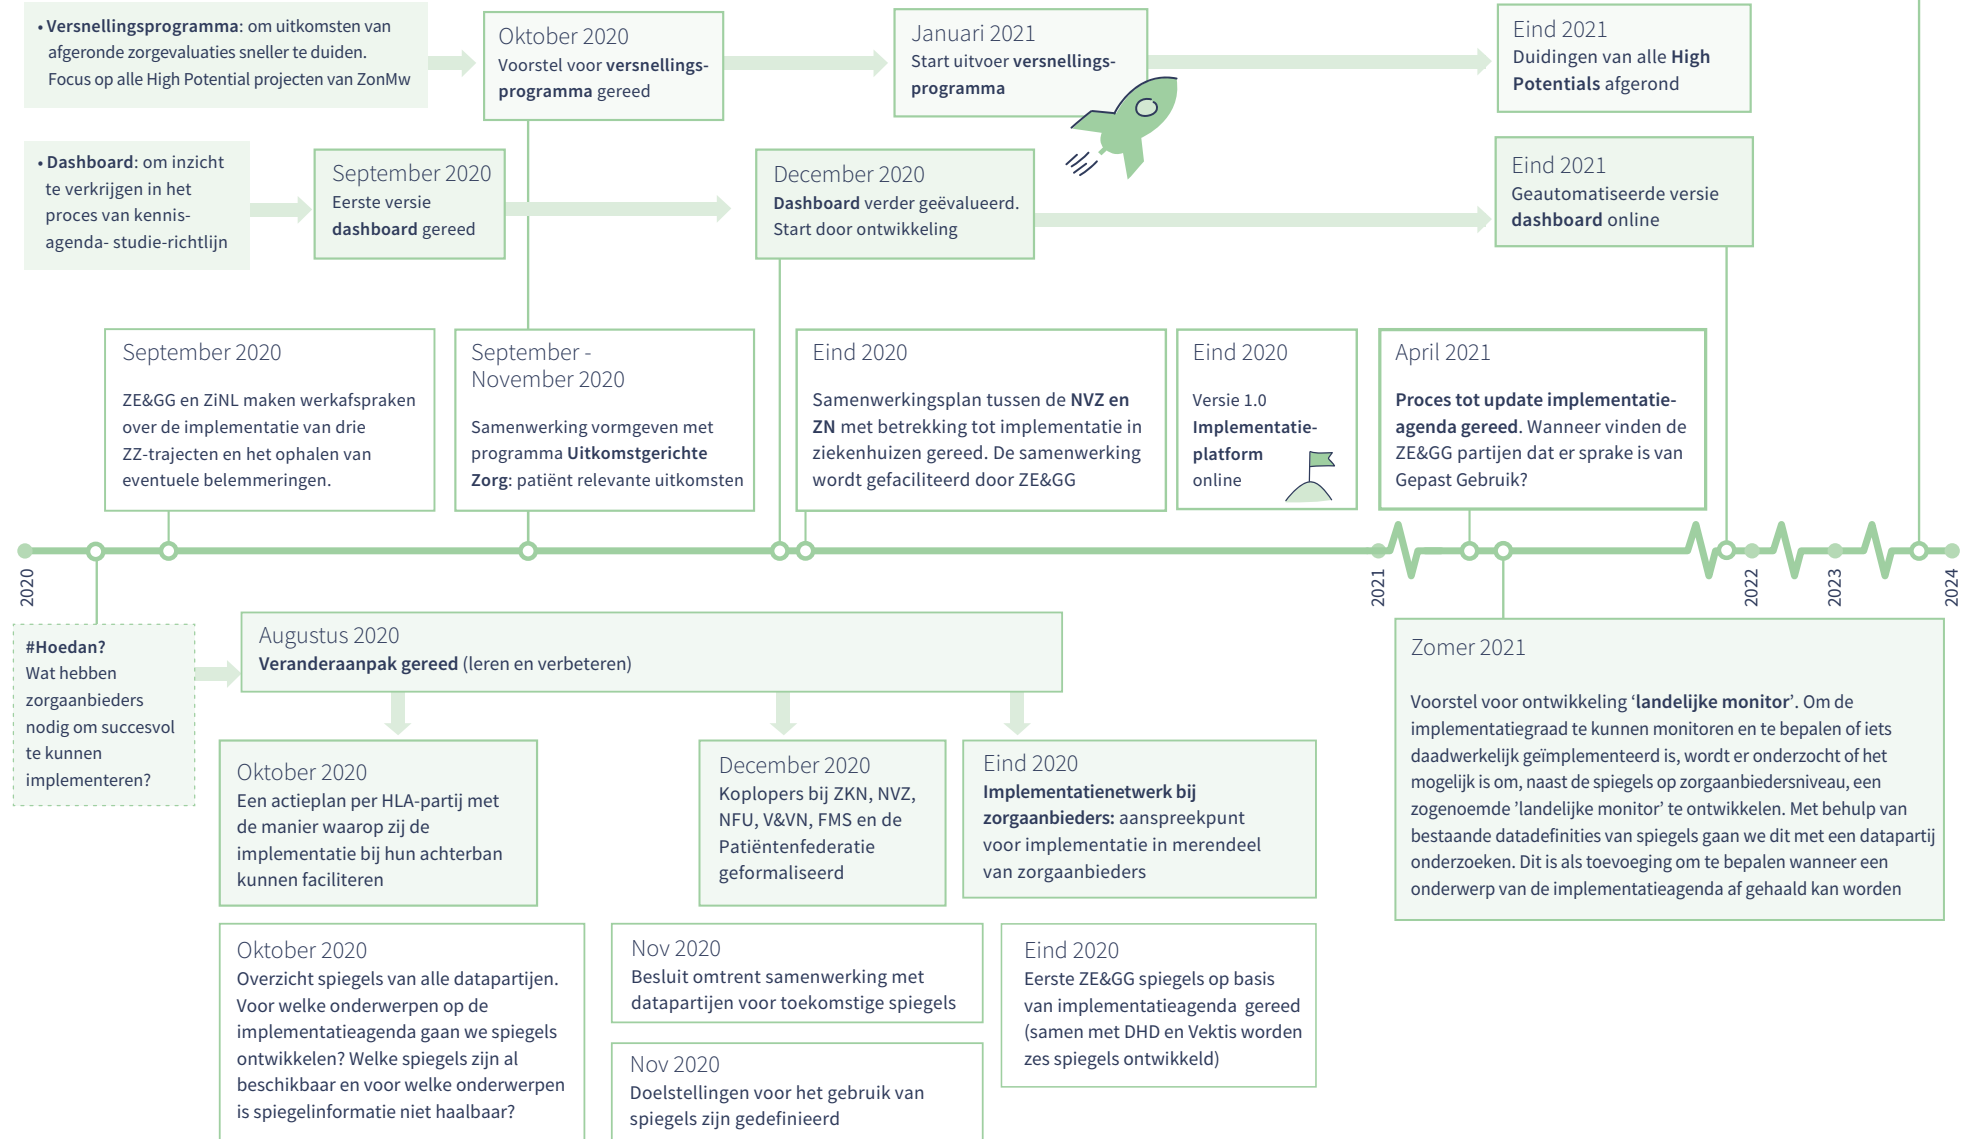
• **Versnellingsprogramma**: om uitkomsten van afgeronde zorgevaluaties sneller te duiden. Focus op alle High Potential projecten van ZonMw

Oktober 2020
Voorstel voor **versnellingsprogramma** gereed

Januari 2021
Start uitvoer **versnellingsprogramma**

Eind 2021
Duidingen van alle **High Potentials** afgerond

• **Dashboard**: om inzicht te verkrijgen in het proces van kennis-agenda- studie-richtlijn

September 2020
Eerste versie **dashboard** gereed

December 2020
**Dashboard** verder geëvalueerd. Start door ontwikkeling

Eind 2021
Geautomatiseerde versie **dashboard** online

September 2020
ZE&GG en ZiNL maken werkafspraken over de implementatie van drie ZZ-trajecten en het ophalen van eventuele belemmeringen.

September - November 2020
Samenwerking vormgeven met programma **Uitkomstgerichte Zorg**: patiënt relevante uitkomsten

Eind 2020
Samenwerkingsplan tussen de **NVZ en ZN** met betrekking tot implementatie in ziekenhuizen gereed. De samenwerking wordt gefaciliteerd door ZE&GG

Eind 2020
Versie 1.0 **Implementatie-platform** online

April 2021
**Proces tot update implementatie-agenda gereed**. Wanneer vinden de ZE&GG partijen dat er sprake is van Gepast Gebruik?

2020

2021

2022

2023

2024

**#Hoedan?**
Wat hebben zorgaanbieders nodig om succesvol te kunnen implementeren?

Augustus 2020
**Veranderaanpak gereed** (leren en verbeteren)

Zomer 2021
Voorstel voor ontwikkeling '**landelijke monitor**'. Om de implementatiegraad te kunnen monitoren en te bepalen of iets daadwerkelijk geïmplementeerd is, wordt er onderzocht of het mogelijk is om, naast de spiegels op zorgaanbiedersniveau, een zogenoemde 'landelijke monitor' te ontwikkelen. Met behulp van bestaande datadefinities van spiegels gaan we dit met een datapartij onderzoeken. Dit is als toevoeging om te bepalen wanneer een onderwerp van de implementatieagenda af gehaald kan worden

Oktober 2020
Een actieplan per HLA-partij met de manier waarop zij de implementatie bij hun achterban kunnen faciliteren

December 2020
Koplopers bij ZKN, NVZ, NFU, V&VN, FMS en de Patiëntenfederatie geformaliseerd

Eind 2020
**Implementatienetwerk bij zorgaanbieders:** aanspreekpunt voor implementatie in merendeel van zorgaanbieders

Oktober 2020
Overzicht spiegels van alle datapartijen. Voor welke onderwerpen op de implementatieagenda gaan we spiegels ontwikkelen? Welke spiegels zijn al beschikbaar en voor welke onderwerpen is spiegelinformatie niet haalbaar?

Nov 2020
Besluit omtrent samenwerking met datapartijen voor toekomstige spiegels

Eind 2020
Eerste ZE&GG spiegels op basis van implementatieagenda gereed (samen met DHD en Vektis worden zes spiegels ontwikkeld)

Nov 2020
Doelstellingen voor het gebruik van spiegels zijn gedefinieerd